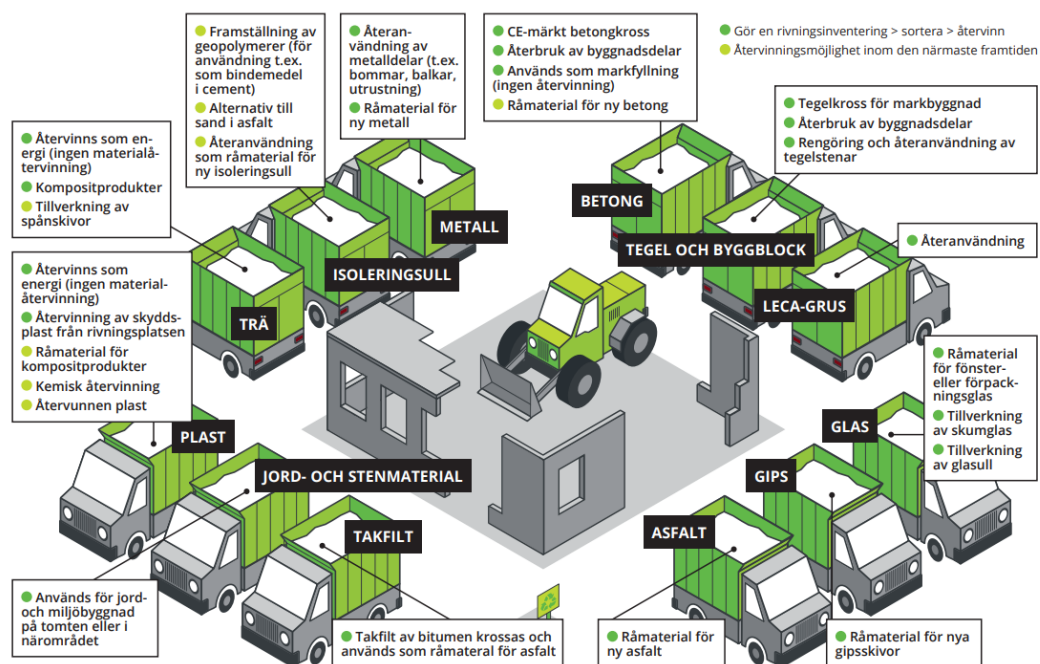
Framställning av geopolymerer (för användning t.ex. som bindemedel i cement)
Alternativ till sand i asfalt
Återanvändning som råmaterial för ny isoleringsull

Återanvändning av metalldelar (t.ex. bommar, balkar, utrustning)
Råmaterial för ny metall

CE-märkt betongkross
Återbruk av byggnadsdelar
Används som markfyllning (ingen återvinning)
Råmaterial för ny betong

Gör en rivningsinventering > sortera > återvinn
Återvinningsmöjlighet inom den närmaste framtiden

Återvinns som energi (ingen materialåtervinning)
Kompositprodukter
Tillverkning av spånskivor

Tegelkross för markbyggnad
Återbruk av byggnadsdelar
Rengöring och återanvändning av tegelstenar

METALL
BETONG
TEGEL OCH BYGGBLOCK
ISOLERINGSULL

Återanvändning

Återvinns som energi (ingen materialåtervinning)
Återvinning av skyddsplast från rivningsplatsen
Råmaterial för kompositprodukter
Kemisk återvinning
Återvunnen plast

TRÄ
LECA-GRUS

Råmaterial för fönster- eller förpackningsglas
Tillverkning av skumglas
Tillverkning av glasull

PLAST
GLAS
JORD- OCH STENMATERIAL
GIPS
TAKFILT
ASFALT

Används för jord- och miljöbyggnad på tomten eller i närområdet

Takfilt av bitumen krossas och används som råmaterial för asfalt

Råmaterial för ny asfalt

Råmaterial för nya gipsskivor